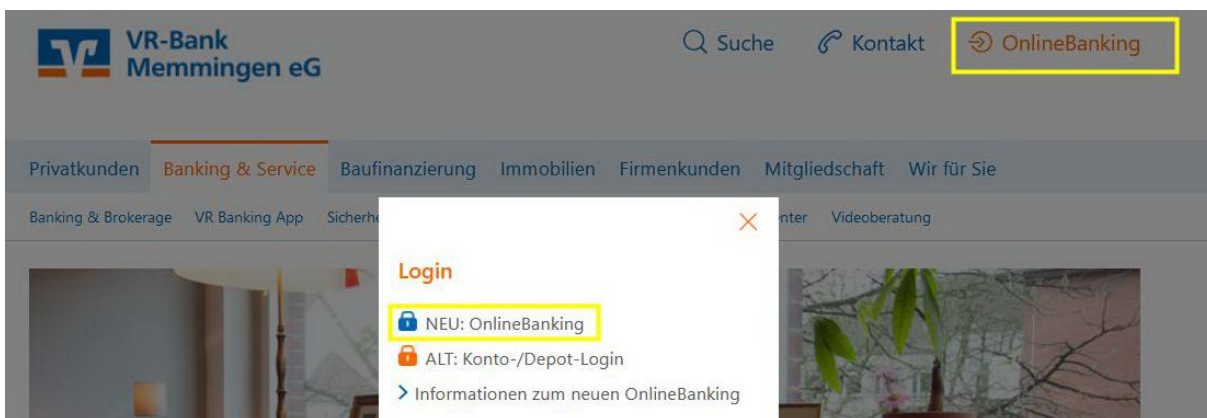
VR-Bank Memmingen eG

Suche Kontakt OnlineBanking

Privatkunden Banking & Service Baufinanzierung Immobilien Firmenkunden Mitgliedschaft Wir für Sie

Banking & Brokerage VR Banking App Sicherhe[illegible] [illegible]nter Videoberatung

×

Login

NEU: OnlineBanking

ALT: Konto-/Depot-Login

> Informationen zum neuen OnlineBanking